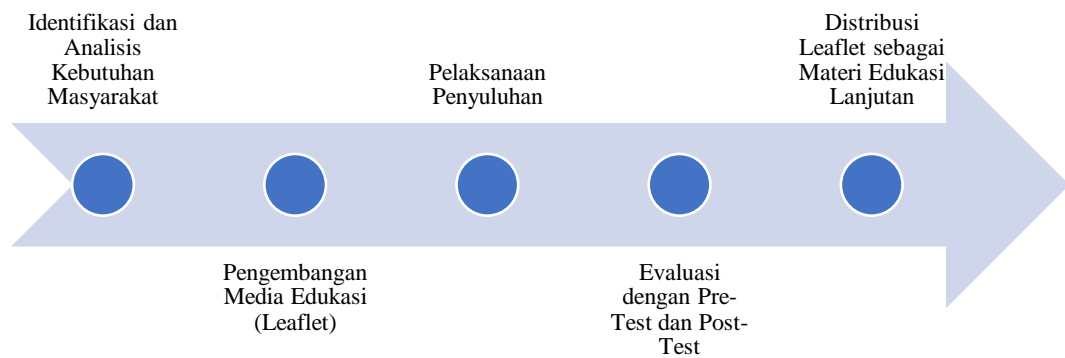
Identifikasi dan Analisis Kebutuhan Masyarakat

Pengembangan Media Edukasi (Leaflet)

Pelaksanaan Penyuluhan

Evaluasi dengan Pre-Test dan Post-Test

Distribusi Leaflet sebagai Materi Edukasi Lanjutan